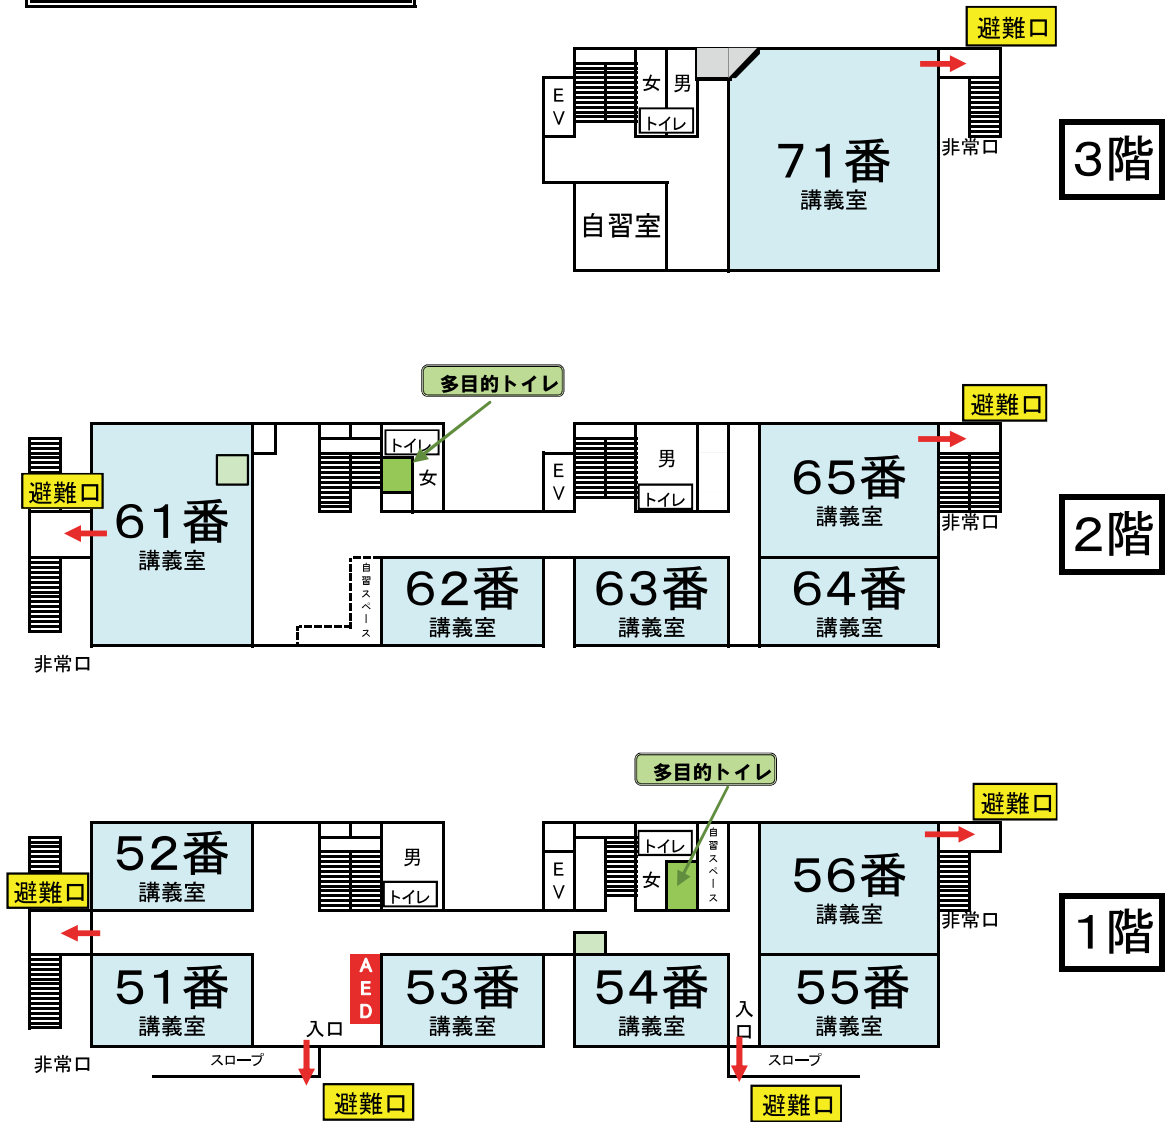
避難口
E V
女
男
トイレ
71番
講義室
非常口
3階
自習室

多目的トイレ
避難口
トイレ
女
E V
男
トイレ
65番
講義室
非常口
避難口
61番
講義室
2階
自習スペース
62番
講義室
63番
講義室
64番
講義室
非常口

多目的トイレ
避難口
52番
講義室
男
トイレ
E V
トイレ
女
自習スペース
56番
講義室
避難口
非常口
1階
51番
講義室
AED
53番
講義室
54番
講義室
55番
講義室
入口
入口
非常口
スロープ
スロープ
避難口
避難口